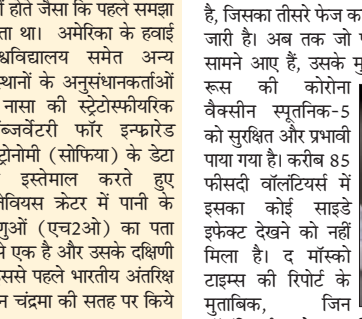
ीं होते जैसा कि पहले समझा ता था। अमेरिका के हवाई श्वविद्यालय समेत अन्य स्थानों के अनुसंधानकर्ताओं नासा की स्ट्रेटोस्फीयरिक ब्जर्वेटरी फॉर इन्फ्रारेड स्ट्रोनॉमी (सोफिया) के डेटा इस्तेमाल करते हुए वियस क्रेटर में पानी के णुओं (एच2ओ) का पता ने एक है और उसके दक्षिणी इससे पहले भारतीय अंतरिक्ष न चंद्रमा की सतह पर किये

है, जिसका तीसरे फेज का जारी है। अब तक जो सामने आए हैं, उसके मु रूस की कोरोना वैक्सीन स्पूतनिक-5 को सुरक्षित और प्रभावी पाया गया है। करीब 85 फीसदी वॉलंटियर्स में इसका कोई साइडे इफेक्ट देखने को नहीं मिला है। द मॉस्को टाइम्स की रिपोर्ट के मुताबिक, जिन